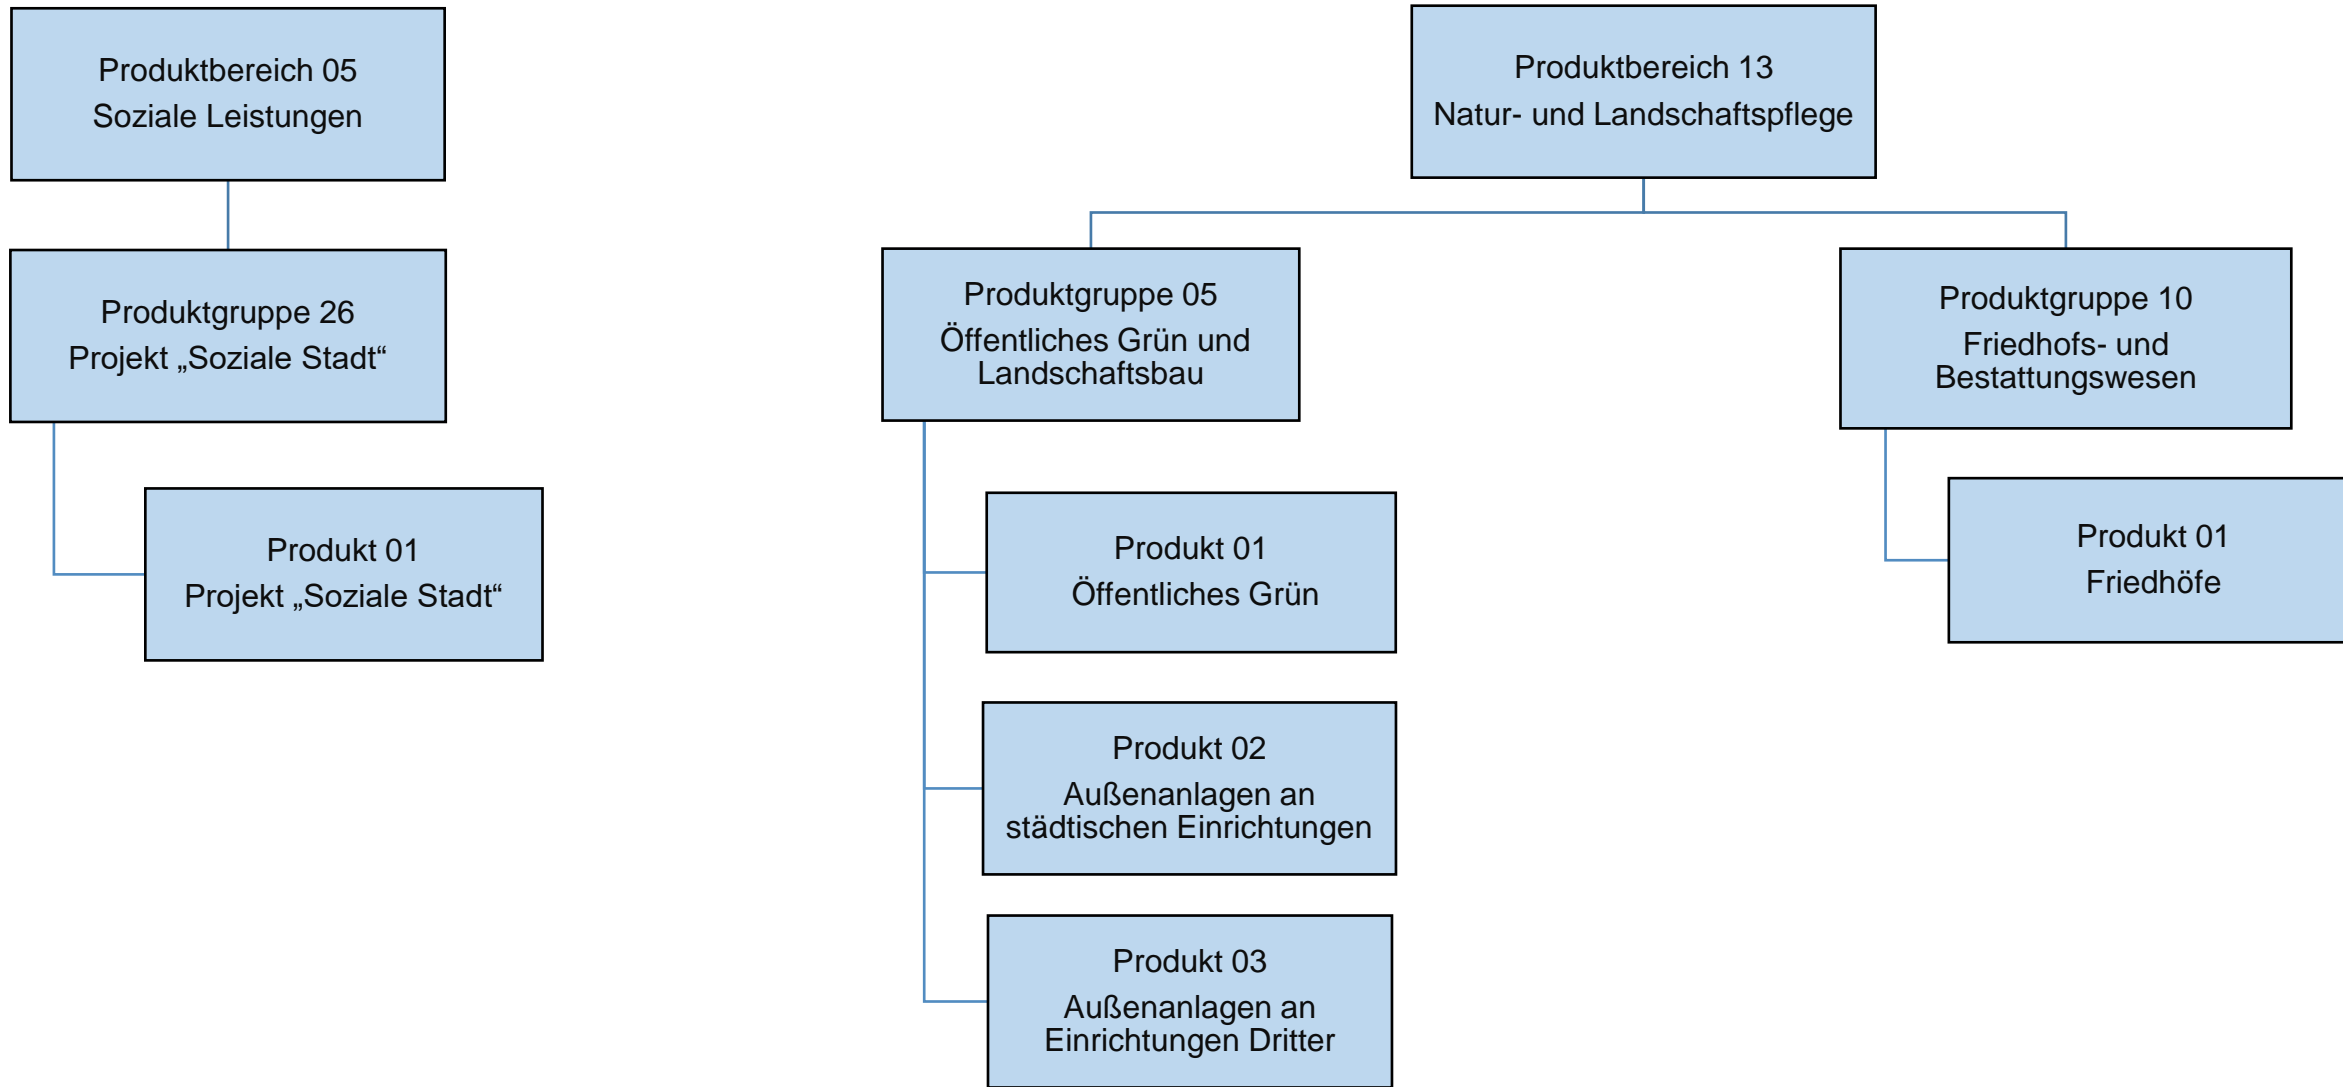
Produktbereich 05
Soziale Leistungen

Produktgruppe 26
Projekt „Soziale Stadt“

Produkt 01
Projekt „Soziale Stadt“

Produktbereich 13
Natur- und Landschaftspflege

Produktgruppe 05
Öffentliches Grün und Landschaftsbau

Produkt 01
Öffentliches Grün

Produkt 02
Außenanlagen an städtischen Einrichtungen

Produkt 03
Außenanlagen an Einrichtungen Dritter

Produktgruppe 10
Friedhofs- und Bestattungswesen

Produkt 01
Friedhöfe